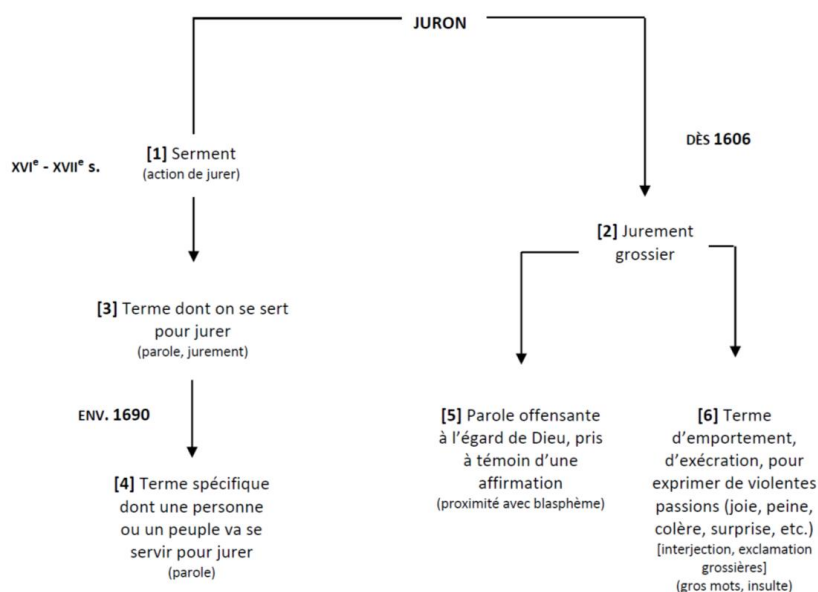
JURON

XVI$^{e}$ - XVII$^{e}$ s.

**[1]** Serment
(action de jurer)

DÈS **1606**

**[2]** Jurement grossier

**[3]** Terme dont on se sert pour jurer
(parole, jurement)

ENV. **1690**

**[4]** Terme spécifique dont une personne ou un peuple va se servir pour jurer
(parole)

**[5]** Parole offensante à l'égard de Dieu, pris à témoin d'une affirmation
(proximité avec blasphème)

**[6]** Terme d'emportement, d'exécration, pour exprimer de violentes passions (joie, peine, colère, surprise, etc.)
[interjection, exclamation grossières]
(gros mots, insulte)